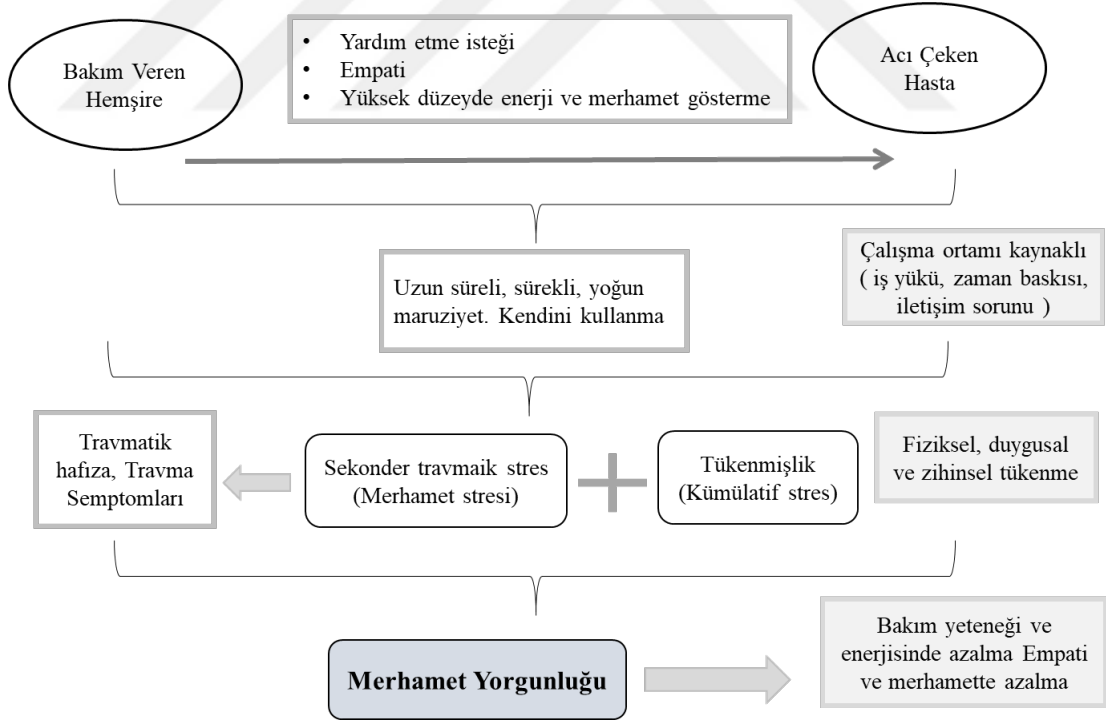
Bakım Veren Hemşire

• Yardım etme isteği
• Empati
• Yüksek düzeyde enerji ve merhamet gösterme

Acı Çeken Hasta

Uzun süreli, sürekli, yoğun maruziyet. Kendini kullanma

Çalışma ortamı kaynaklı ( iş yükü, zaman baskısı, iletişim sorunu )

Travmatik hafıza, Travma Semptomları

Sekonder travmaik stres (Merhamet stresi)

Tükenmişlik (Kümülatif stres)

Fiziksel, duygusal ve zihinsel tükenme

Merhamet Yorgunluğu

Bakım yeteneği ve enerjisinde azalma Empati ve merhamette azalma